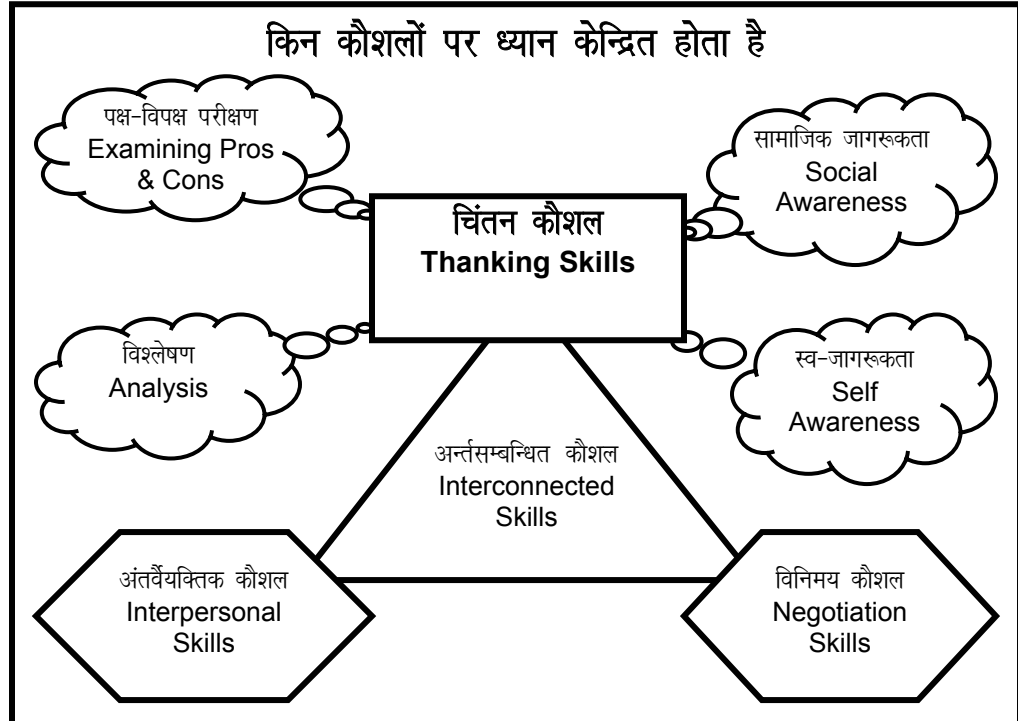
किन कौशलों पर ध्यान केन्द्रित होता है

पक्ष-विपक्ष परीक्षण
Examining Pros & Cons

सामाजिक जागरूकता
Social Awareness

चिंतन कौशल
Thanking Skills

विश्लेषण
Analysis

स्व-जागरूकता
Self Awareness

अन्र्तसम्बन्धित कौशल
Interconnected Skills

अंतर्वैयक्तिक कौशल
Interpersonal Skills

विनिमय कौशल
Negotiation Skills